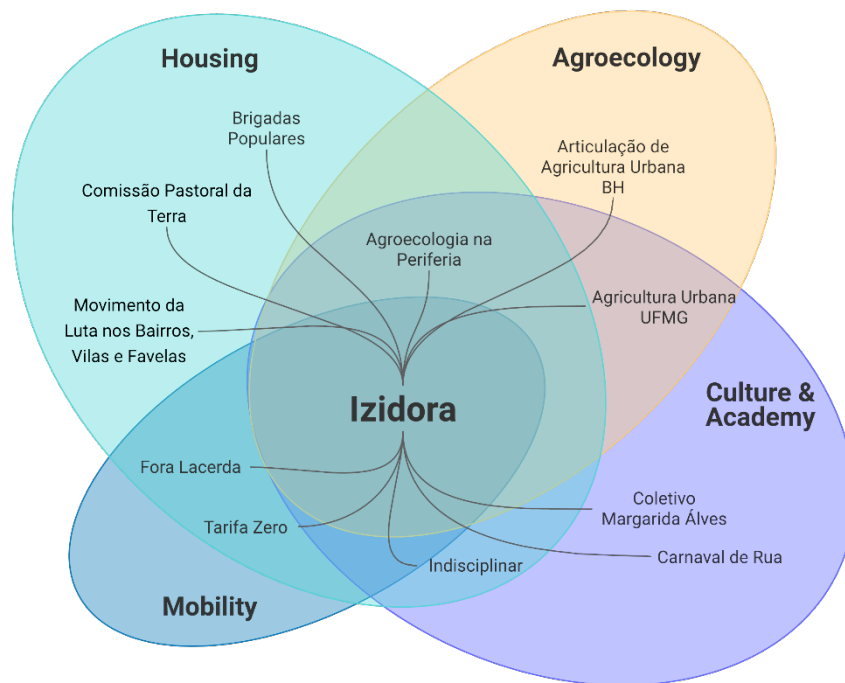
Housing

Agroecology

Brigadas Populares

Articulação de Agricultura Urbana BH

Comissão Pastoral da Terra

Agroecologia na Periferia

Movimento da Luta nos Bairros, Vilas e Favelas

Agricultura Urbana UFMG

Culture & Academy

Izidora

Fora Lacerda

Coletivo Margarida Álves

Tarifa Zero

Carnaval de Rua

Indisciplinar

Mobility